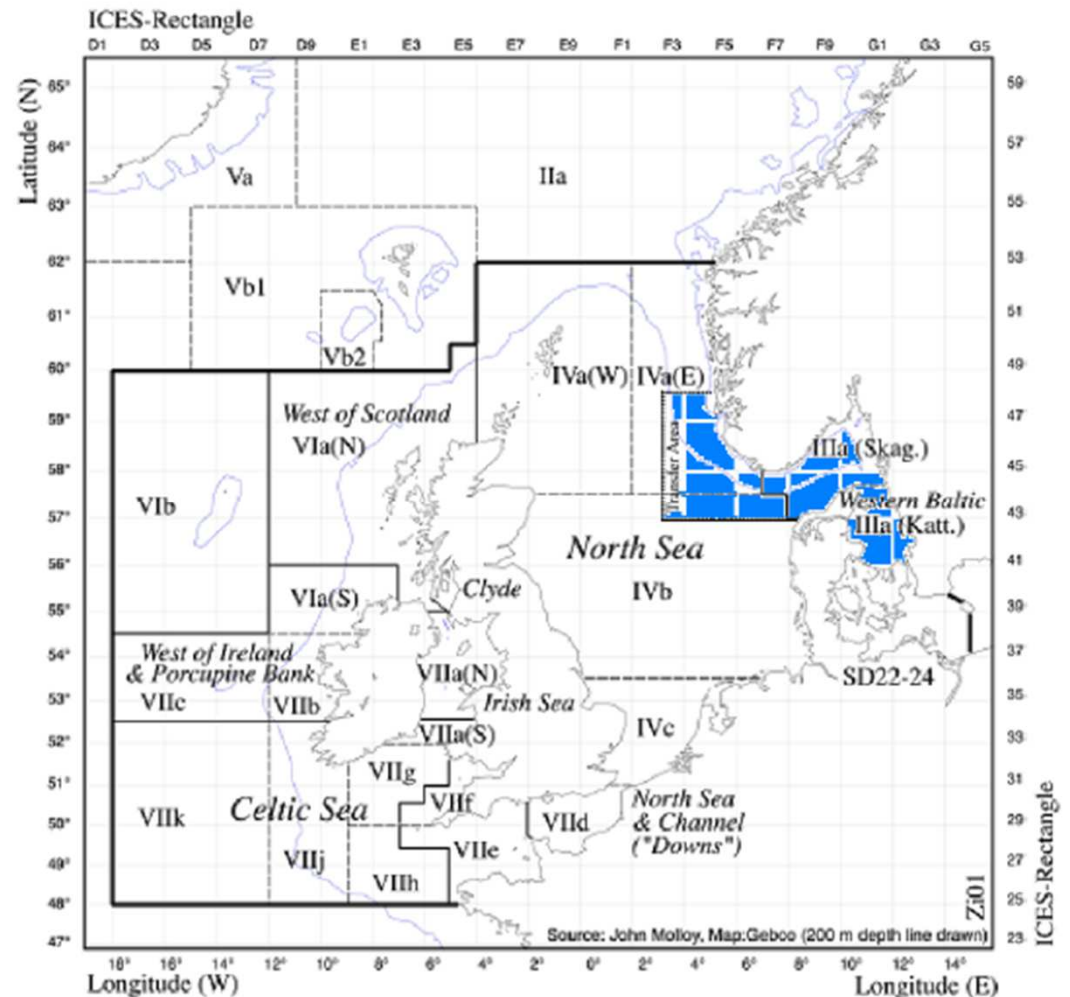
ICES-Rectangle

D1 D3 D5 D7 D9 E1 E3 E5 E7 E9 F1 F3 F5 F7 F9 G1 G3 G5

Latitude (N)

65° 64° 63° 62° 61° 60° 59° 58° 57° 56° 55° 54° 53° 52° 51° 50° 49° 48° 47°

59 57 55 53 51 49 47 45 43 41 39 37 35 33 31 29 27 25 23

Va

IIa

Vb1

Vb2

IVa(W) IVa(E)

West of Scotland

VIa(N)

Skagerrak

Wiedler Area

IIIa (Skag.)

Western Baltic

IIIa (Katt.)

VIb

North Sea

VIa(S)

Clyde

IVb

West of Ireland & Porcupine Bank

VIIa(N)

SD22-24

VIIc

VIIb

Irish Sea

VIIa(S)

IVc

VIIg

Celtic Sea

VIIf

North Sea & Channel ("Downs")

VIIk

VIId

VIIj

VIIe

VIIh

Zi01

Source: John Molloy, Map:Gebco (200 m depth line drawn)

ICES-Rectangle

18° 16° 14° 12° 10° 8° 6° 4° 2° 0° 2° 4° 6° 8° 10° 12° 14°

Longitude (W)

Longitude (E)